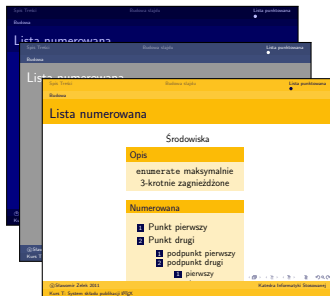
Opis Tekst Budowa slajdu Lista porównawcza
Budowa
Lista numerowana
Opis Tekst Budowa slajdu Lista porównawcza
Budowa
Lista numerowana
Opis Tekst Budowa slajdu Lista porównawcza
Budowa
Lista numerowana

Środowiska

Opis

enumerate maksymalnie 3-krotnie zagnieżdżone

Numerowana

1 Punkt pierwszy
2 Punkt drugi
1 podpunkt pierwszy
2 podpunkt drugi
1 pierwszy

©Sławomir Zelek 2011 Katedra Informatyki Stosowanej
Kurs T. System składu publikacji LaTeX
©Sła
Kurs T
©Sła
Kurs T